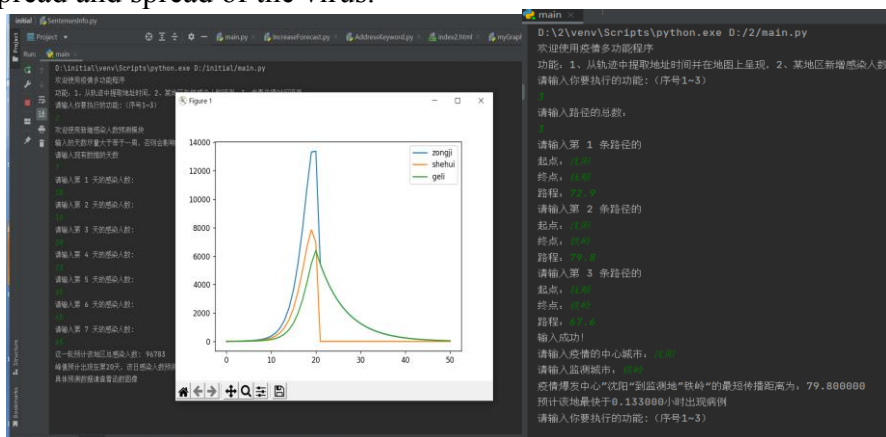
spread and spread of the virus.

initial SentementInfo.py
Project
main.py IncreaseForecast.py AddressKeyword.py index2.html myGrapl
Run: main
D:\initial\venv\Scripts\python.exe D:/initial/main.py
欢迎使用疫情多功能程序
功能：1、从轨迹中提取地址时间，2、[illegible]
请输入你要执行的功能：（序号1~3）
2
欢迎使用新增感染人数预测模块
输入的天数应大于等于一周，否则会影响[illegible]
请输入现有数据的天数
请输入第 1 天的感染人数：
请输入第 2 天的感染人数：
请输入第 3 天的感染人数：
请输入第 4 天的感染人数：
请输入第 5 天的感染人数：
请输入第 6 天的感染人数：
请输入第 7 天的感染人数：
估一些预计该地区总感染人数：96783
峰值预计出现在第20天，该日感染人数预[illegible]
具体预测的图像请查看该图像

Figure 1
14000
12000
10000
8000
6000
4000
2000
0
0 10 20 30 40 50
zongji
shehui
geli

main
D:\2\venv\Scripts\python.exe D:/2/main.py
欢迎使用疫情多功能程序
功能：1、从轨迹中提取地址时间并在地图上呈现，2、某地区新增感染人数
请输入你要执行的功能：（序号1~3）
3
请输入路径的总数，
3
请输入第 1 条路径的
起点：沈阳
终点：铁岭
路程：72.9
请输入第 2 条路径的
起点：沈阳
终点：抚顺
路程：79.8
请输入第 3 条路径的
起点：铁岭
终点：抚顺
路程：67.6
输入成功！
请输入疫情的中心城市：沈阳
请输入监测城市：铁岭
疫情爆发中心"沈阳"到监测地"铁岭"的最短传播距离为：79.800000
预计该地最快于0.133000小时出现病例
请输入你要执行的功能：（序号1~3）